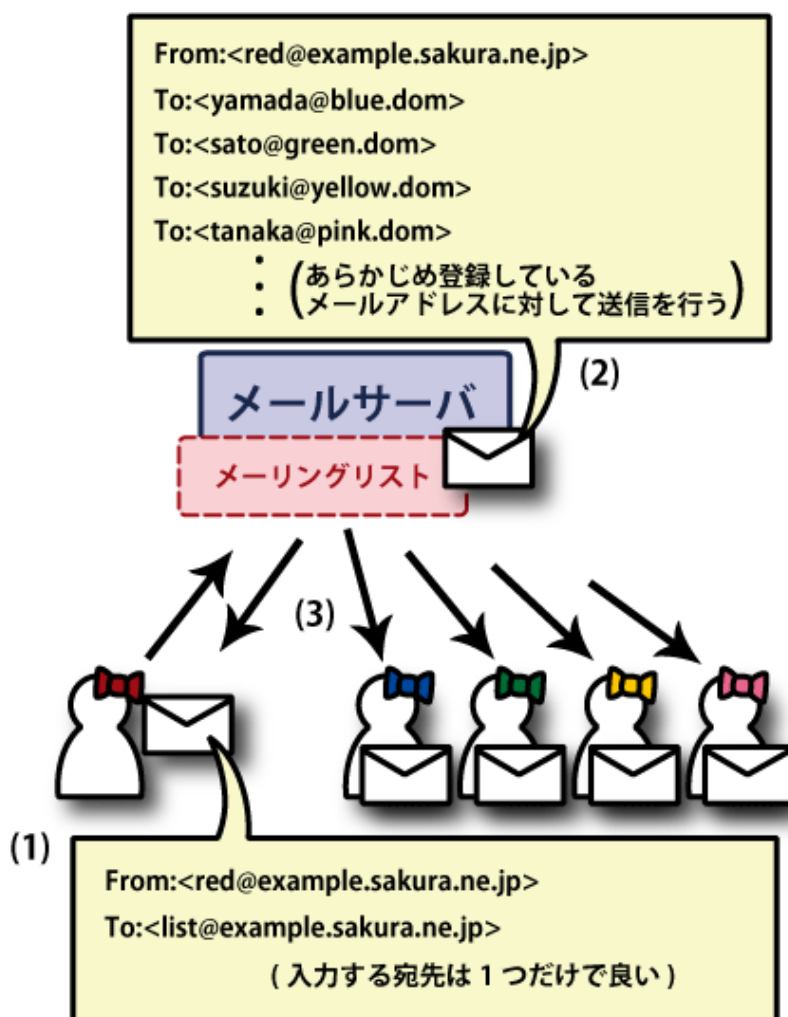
From:<red@example.sakura.ne.jp>
To:<yamada@blue.dom>
To:<sato@green.dom>
To:<suzuki@yellow.dom>
To:<tanaka@pink.dom>
(あらかじめ登録している
メールアドレスに対して送信を行う)

(2)

メールサーバ

メーリングリスト

(3)

(1)

From:<red@example.sakura.ne.jp>
To:<list@example.sakura.ne.jp>
(入力する宛先は1つだけで良い)